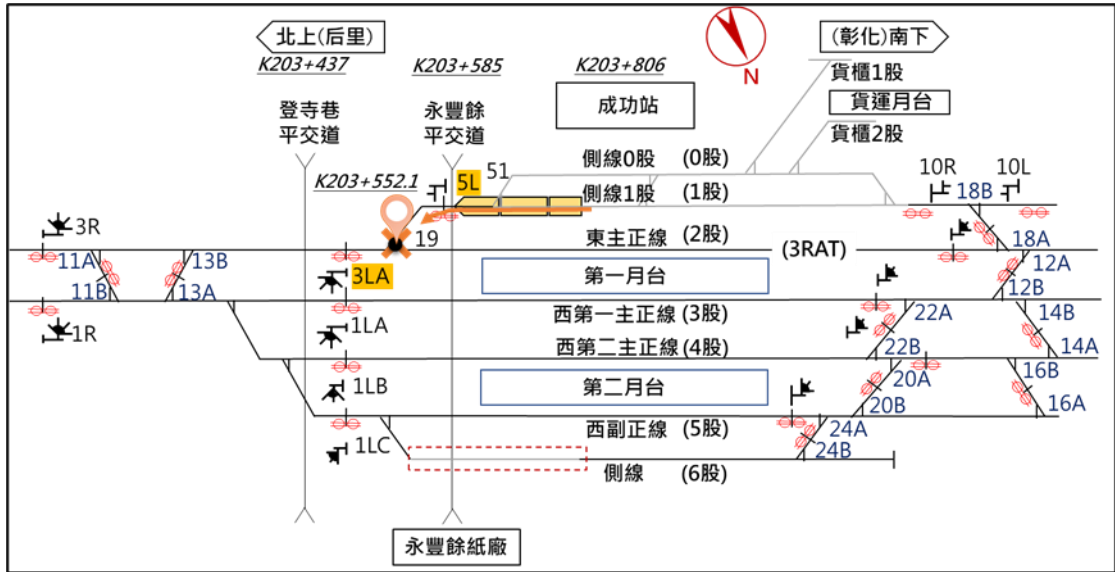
北上(后里)

K203+437

K203+585

K203+806

N

(彰化)南下

貨櫃1股

貨運月台

貨櫃2股

成功站

登寺巷
平交道

永豐餘
平交道

51

側線0股 (0股)

10R

10L

K203+552.1

5L

側線1股 (1股)

18B

3R

19

東主正線 (2股)

(3RAT)

18A

11A

13B

12A

11B

13A

3LA

第一月台

12B

1R

西第一主正線 (3股)

22A

14B

1LA

西第二主正線 (4股)

22B

14A

20A

16B

1LB

第二月台

20B

16A

西副正線 (5股)

24A

1LC

24B

側線 (6股)

永豐餘紙廠